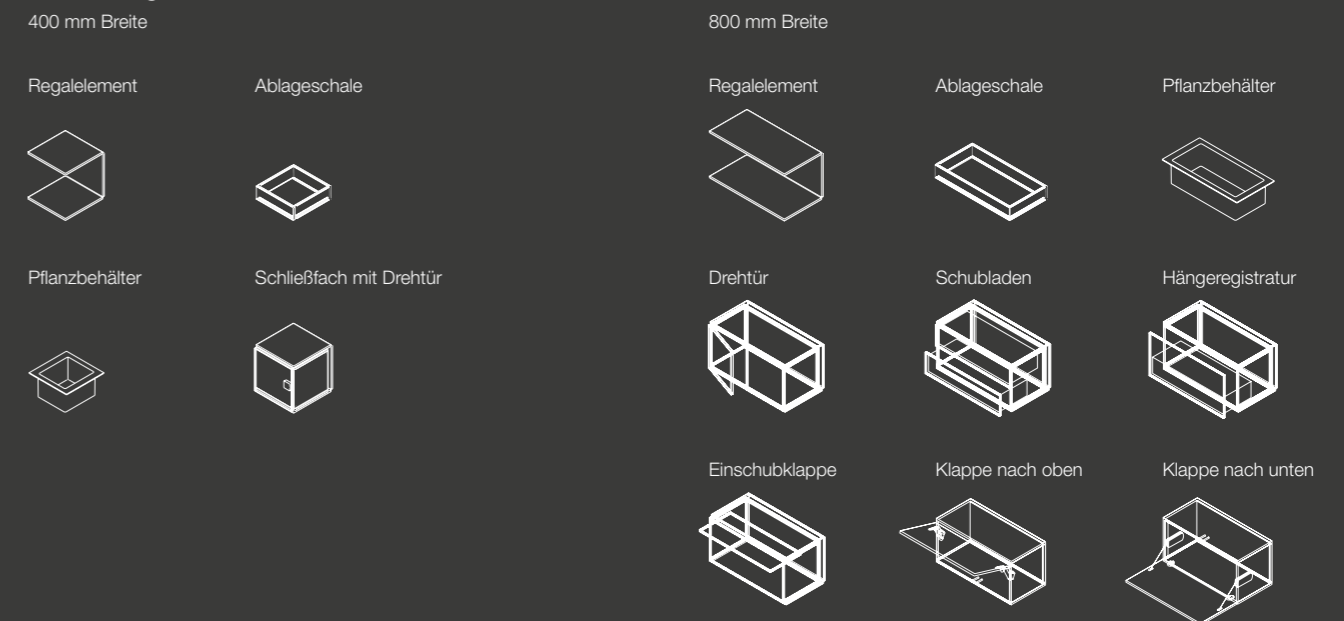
400 mm Breite

Regalelement

Ablageschale

Pflanzbehälter

Schließfach mit Drehtür

800 mm Breite

Regalelement

Ablageschale

Pflanzbehälter

Drehtür

Schubladen

Hängeregistratur

Einschubklappe

Klappe nach oben

Klappe nach unten